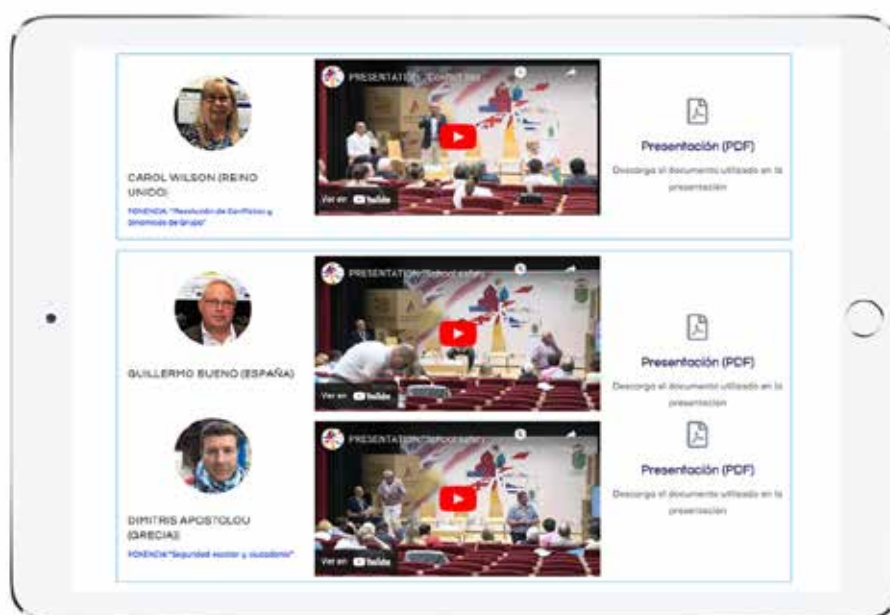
CAROL WILSON (REINO UNIDO)

PONENCIA: "Resolución de Conflictos y Dinámica de Grupo"

PRESENTATION: "Conflict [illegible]"

Ver en YouTube

Presentación (PDF)

Descarga el documento utilizado en la presentación

GUILLERMO BUENO (ESPAÑA)

PRESENTATION: "School safety"

Ver en YouTube

Presentación (PDF)

Descarga el documento utilizado en la presentación

DIMITRIS APOSTOLOU (GRECIA)

PONENCIA: "Seguridad escolar y ciudadanía"

PRESENTATION: "School safety"

Ver en YouTube

Presentación (PDF)

Descarga el documento utilizado en la presentación